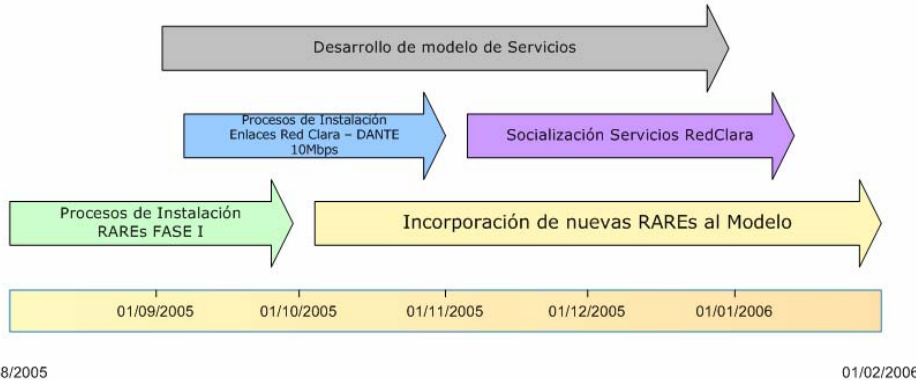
Desarrollo de modelo de Servicios

Procesos de Instalación
Enlaces Red Clara – DANTE
10Mbps

Socialización Servicios RedClara

Procesos de Instalación
RAREs FASE I

Incorporación de nuevas RAREs al Modelo

01/09/2005 01/10/2005 01/11/2005 01/12/2005 01/01/2006

8/2005

01/02/2006